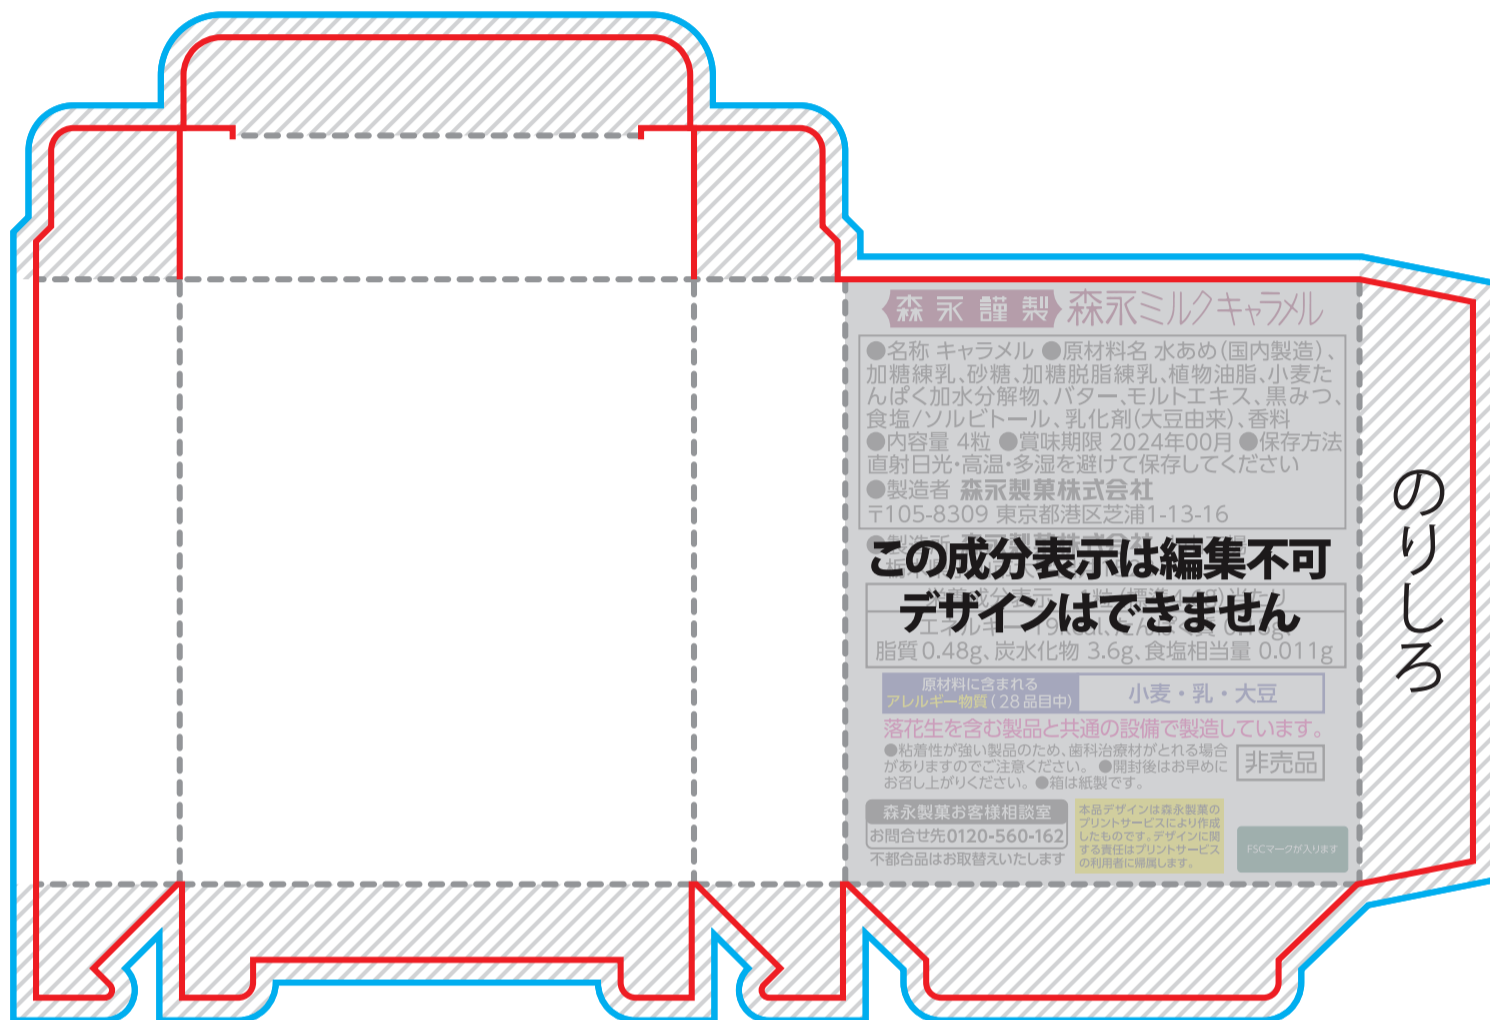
森永謹製 森永ミルクキャラメル

●名称 キャラメル ●原材料名 水あめ(国内製造)、加糖練乳、砂糖、加糖脱脂練乳、植物油脂、小麦たんぱく加水分解物、バター、モルトエキス、黒みつ、食塩/ソルビトール、乳化剤(大豆由来)、香料
●内容量 4粒 ●賞味期限 2024年00月 ●保存方法 直射日光・高温・多湿を避けて保存してください
●製造者 森永製菓株式会社
〒105-8309 東京都港区芝浦1-13-16

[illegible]

この成分表示は編集不可
デザインはできません

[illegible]
脂質 0.48g、炭水化物 3.6g、食塩相当量 0.011g

| 原材料に含まれるアレルギー物質(28品目中) | 小麦・乳・大豆 |
|---|---|

落花生を含む製品と共通の設備で製造しています。
●粘着性が強い製品のため、歯科治療材がとれる場合がありますのでご注意ください。 ●開封後はお早めにお召し上がりください。●箱は紙製です。

非売品

森永製菓お客様相談室
お問合せ先0120-560-162
不都合品はお取替えいたします

本品デザインは森永製菓のプリントサービスにより作成したものです。デザインに関する責任はプリントサービスの利用者に帰属します。

FSCマークが入ります

のりしろ